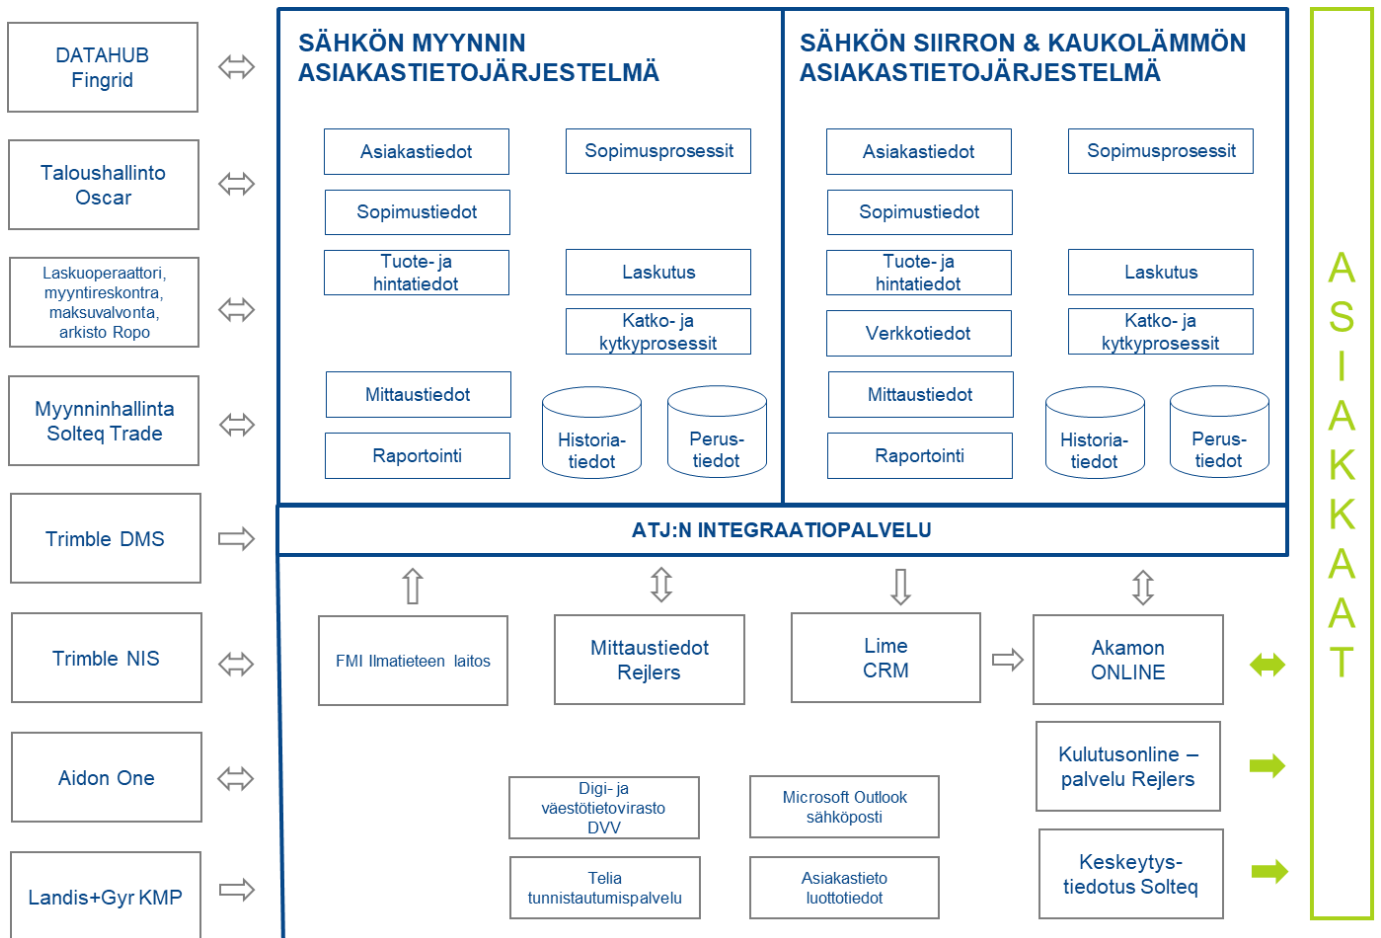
DATAHUB Fingrid

Taloushallinto Oscar

Laskuoperaattori, myyntireskontra, maksuvalvonta, arkisto Ropo

Myynninhallinta Solteq Trade

Trimble DMS

Trimble NIS

Aidon One

Landis+Gyr KMP

SÄHKÖN MYYNNIN ASIAKASTIETOJÄRJESTELMÄ

Asiakastiedot

Sopimusprosessit

Sopimustiedot

Tuote- ja hintatiedot

Laskutus

Katko- ja kytkyprosessit

Mittaustiedot

Raportointi

Historia-tiedot

Perus-tiedot

SÄHKÖN SIIRRON & KAUKOLÄMMÖN ASIAKASTIETOJÄRJESTELMÄ

Asiakastiedot

Sopimusprosessit

Sopimustiedot

Tuote- ja hintatiedot

Laskutus

Verkkotiedot

Katko- ja kytkyprosessit

Mittaustiedot

Raportointi

Historia-tiedot

Perus-tiedot

ATJ:N INTEGRAATIOPALVELU

FMI Ilmatieteen laitos

Mittaustiedot Rejlers

Lime CRM

Akamon ONLINE

Kulutusonline –palvelu Rejlers

Digi- ja väestötietovirasto DVV

Microsoft Outlook sähköposti

Keskeytys-tiedotus Solteq

Telia tunnistautumispalvelu

Asiakastieto luottotiedot

ASIAKKAAT